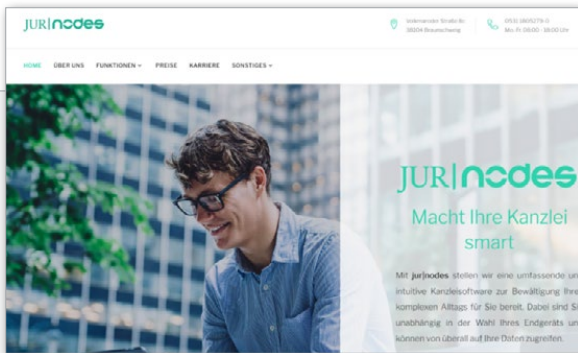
JUR|nodes

Volkmaroder Straße 8c
38104 Braunschweig

0531 3805279-0
Mo.-Fr. 09:00 - 18:00 Uhr

HOME ÜBER UNS FUNKTIONEN PREISE KARRIERE SONSTIGES

JUR|nodes

Macht Ihre Kanzlei smart

Mit jur|nodes stellen wir eine umfassende un intuitive Kanzleisoftware zur Bewältigung Ihre komplexen Alltags für Sie bereit. Dabei sind Si unabhängig in der Wahl Ihres Endgeräts un können von überall auf Ihre Daten zugreifen.